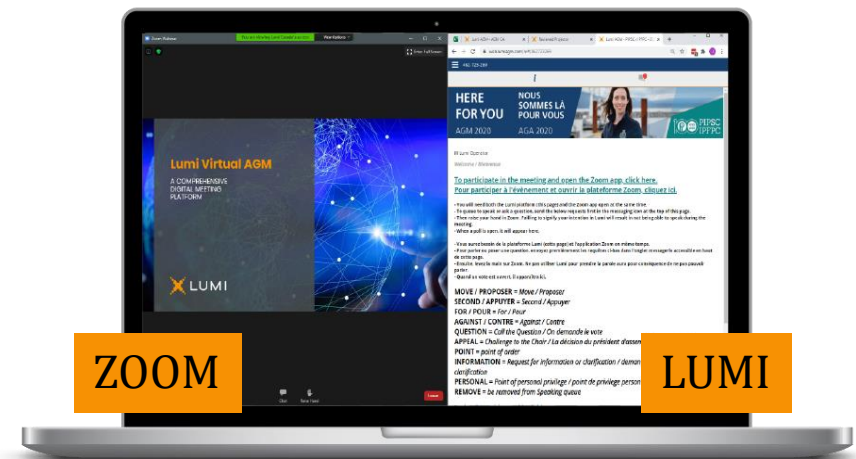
Lumi Virtual AGM

A COMPREHENSIVE DIGITAL MEETING PLATFORM

LUMI

HERE FOR YOU

AGM 2020

NOUS SOMMES LÀ POUR VOUS

AGA 2020

PIPSC IPFPC

To participate in the meeting and open the Zoom app, click here.
Pour participer à l'événement et ouvrir la plateforme Zoom, cliquez ici.

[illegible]

MOVE / PROPOSER = Move / Proposer
SECOND / APPUYER = Second / Appuyer
FOR / POUR = For / Pour
AGAINST / CONTRE = Against / Contre
QUESTION = Call the Question / On demande le vote
APPEAL = Challenge to the Chair / La décision du président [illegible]
POINT = point of order
INFORMATION = Request for information or clarification / deman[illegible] clarification
PERSONAL = Point of personal privilege / point de privilège person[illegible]
REMOVE = be removed from Speaking queue

ZOOM

LUMI